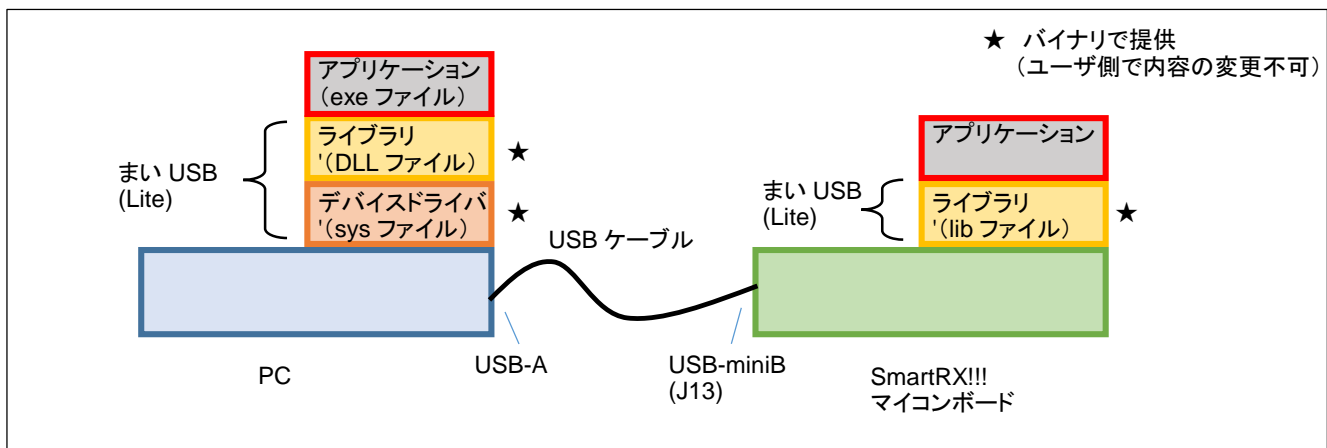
★ バイナリで提供
（ユーザ側で内容の変更不可）

アプリケーション
（exe ファイル）

ライブラリ
'（DLL ファイル）★

まい USB
(Lite)

デバイスドライバ
'（sys ファイル）★

USB ケーブル

アプリケーション

まい USB
(Lite)

ライブラリ
'（lib ファイル）★

PC

USB-A

USB-miniB
(J13)

SmartRX!!!
マイコンボード